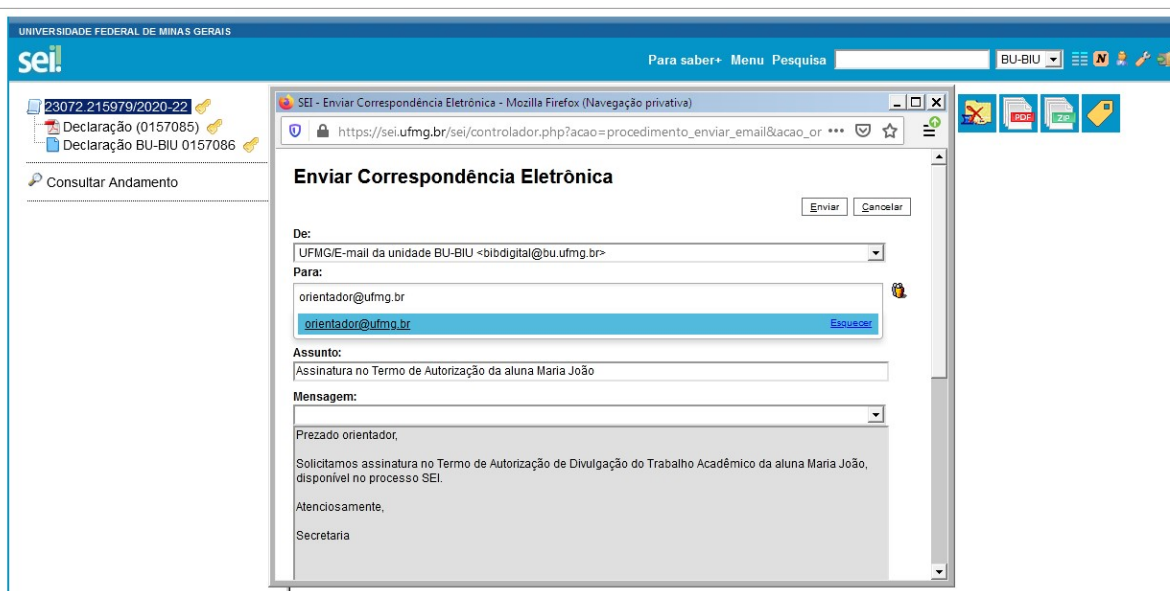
UNIVERSIDADE FEDERAL DE MINAS GERAIS

sei!

Para saber+ Menu Pesquisa

BU-BIU

23072.215979/2020-22
Declaração (0157085)
Declaração BU-BIU 0157086

Consultar Andamento

SEI - Enviar Correspondência Eletrônica - Mozilla Firefox (Navegação privativa)

https://sei.ufmg.br/sei/controlador.php?acao=procedimento_enviar_email&acao_or •••

Enviar Correspondência Eletrônica

Enviar Cancelar

De:
UFMG/E-mail da unidade BU-BIU <bibdigital@bu.ufmg.br>

Para:
orientador@ufmg.br

orientador@ufmg.br Esquecer

Assunto:
Assinatura no Termo de Autorização da aluna Maria João

Mensagem:

Prezado orientador,

Solicitamos assinatura no Termo de Autorização de Divulgação do Trabalho Acadêmico da aluna Maria João, disponível no processo SEI.

Atenciosamente,

Secretaria